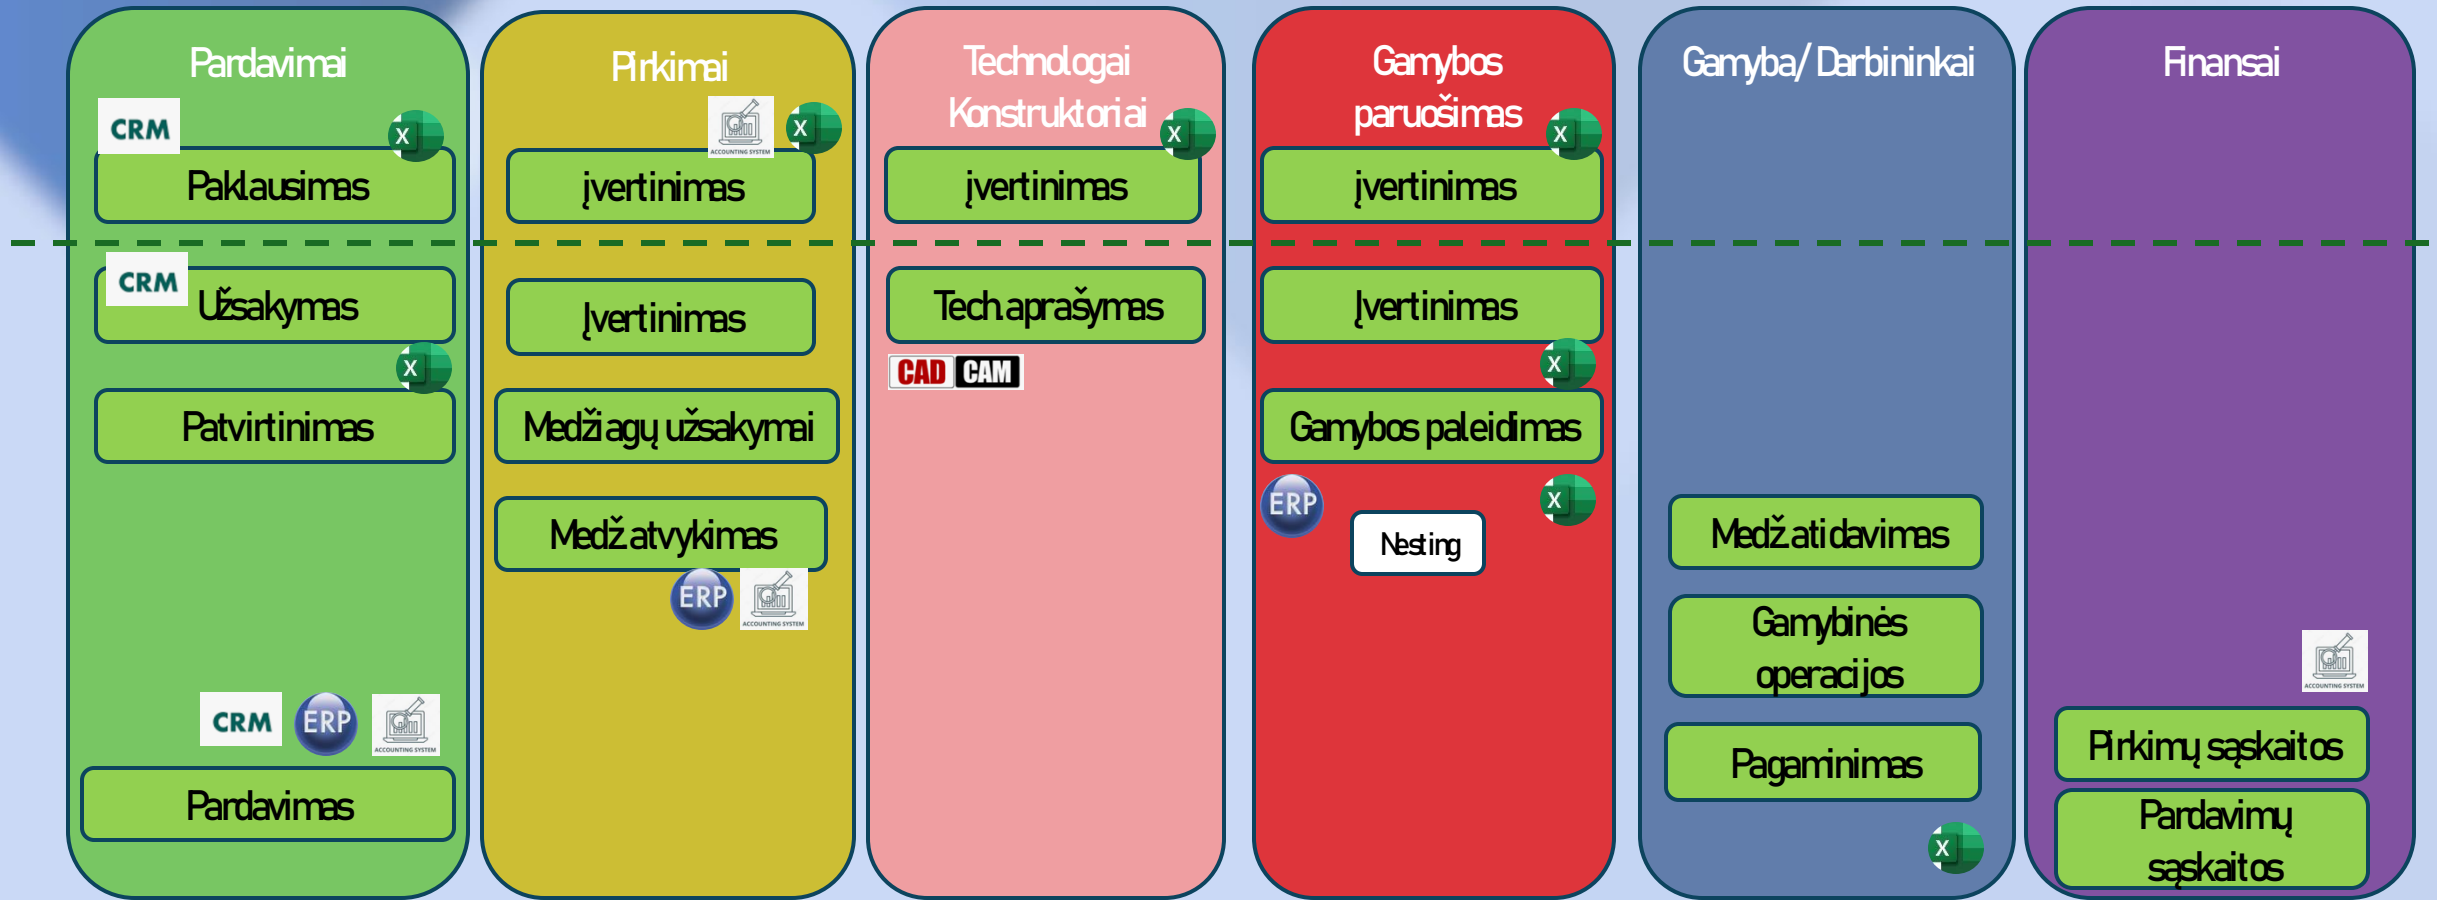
Pardavimai

CRM

X

Paklausimas

CRM Užsakymas

X

Patvirtinimas

CRM ERP

ACCOUNTING SYSTEM

Pardavimas

Pirkimai

ACCOUNTING SYSTEM

X

įvertinimas

Įvertinimas

Medžiagų užsakymai

Medž atvykimas

ERP

ACCOUNTING SYSTEM

Technologai Konstruktoriai

X

įvertinimas

Tech aprašymas

CAD CAM

Gamybos paruošimas

X

įvertinimas

Įvertinimas

X

Gamybos paleidimas

ERP

X

Nesting

Gamyba/ Darbininkai

Medž atidavimas

Gamybinės operacijos

Pagaminimas

X

Finansai

ACCOUNTING SYSTEM

Pirkimų sąskaitos

Pardavimų sąskaitos